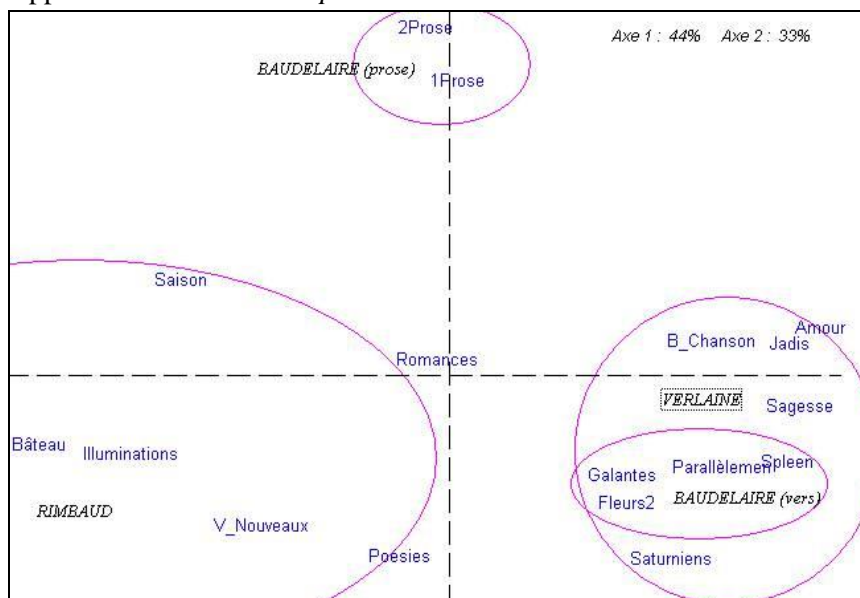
2Prose

Axe 1 : 44% Axe 2 : 33%

BAUDELAIRE (prose)

1Prose

Saison

Romances

B_Chanson

Jadis

Amour

VERLAINE

Sagesse

Bâteau

Illuminations

Galantes

Parallèlement

Spleen

RIMBAUD

Fleurs2

BAUDELAIRE (vers)

V_Nouveaux

Poésies

Saturniens